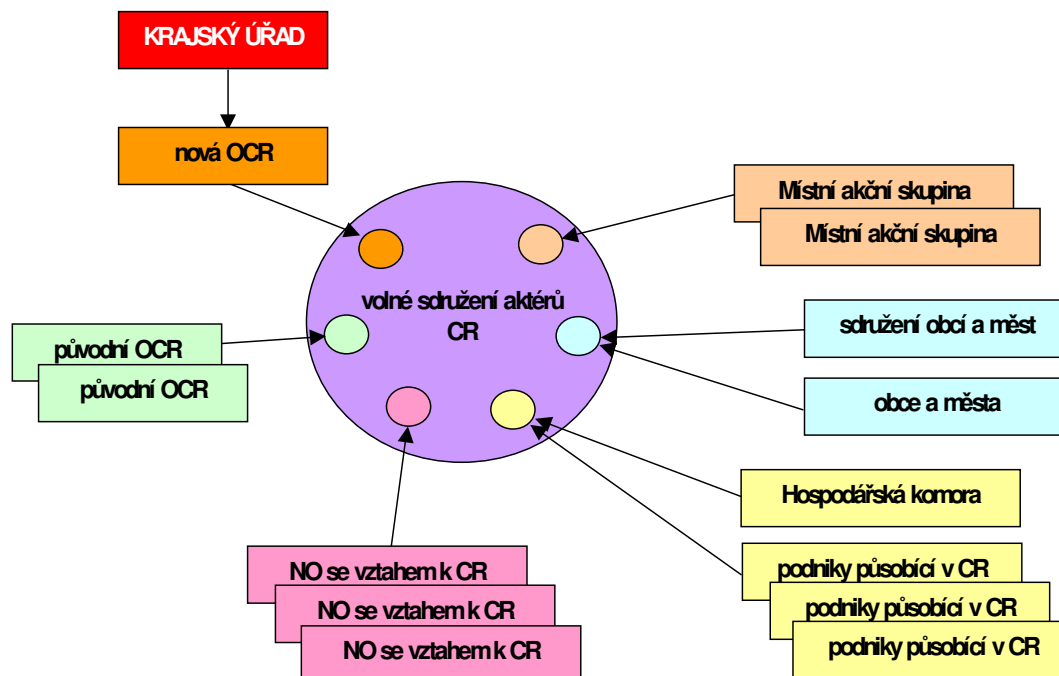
KRAJSKÝ ÚŘAD

nová OCR

Místní akční skupina

Místní akční skupina

volné sdružení aktérů CR

původní OCR

původní OCR

sdružení obcí a měst

obce a města

Hospodářská komora

NO se vztahem k CR

NO se vztahem k CR

NO se vztahem k CR

podniky působící v CR

podniky působící v CR

podniky působící v CR